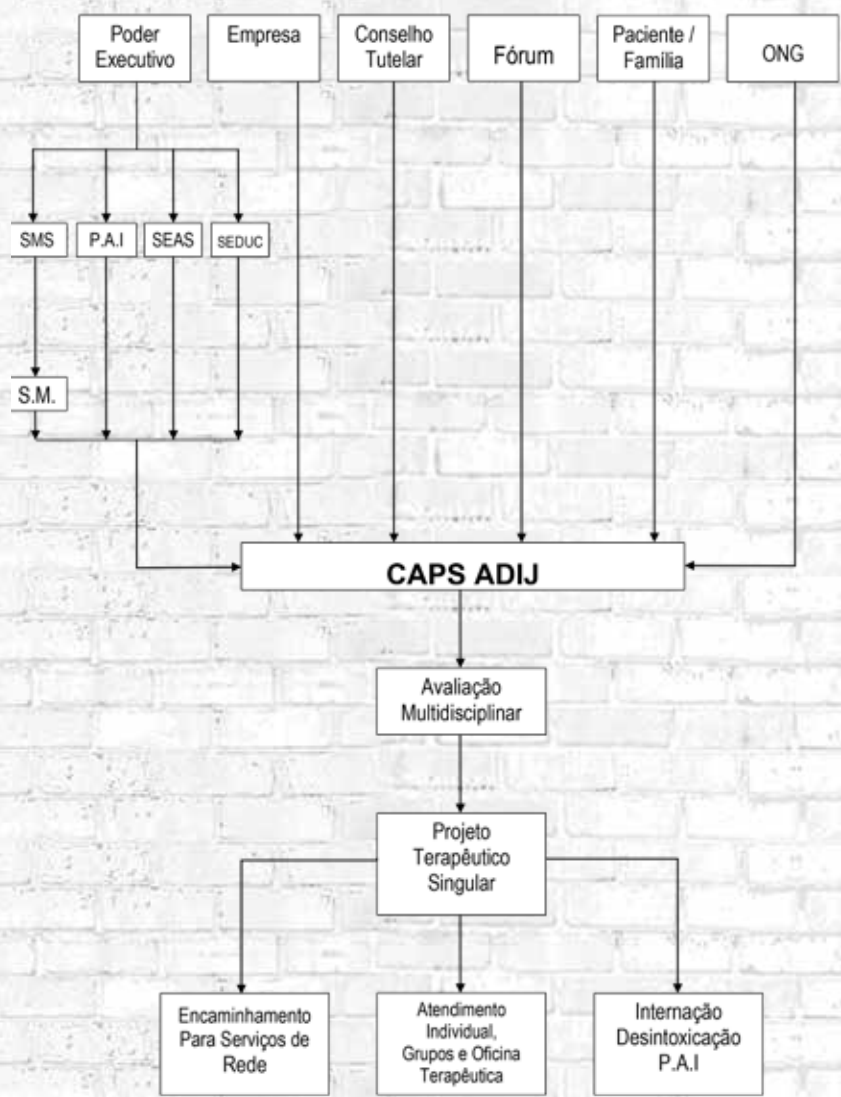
Poder Executivo

Empresa

Conselho Tutelar

Fórum

Paciente / Família

ONG

SMS

P.A.I

SEAS

SEDUC

S.M.

CAPS ADIJ

Avaliação Multidisciplinar

Projeto Terapêutico Singular

Encaminhamento Para Serviços de Rede

Atendimento Individual, Grupos e Oficina Terapêutica

Internação Desintoxicação P.A.I